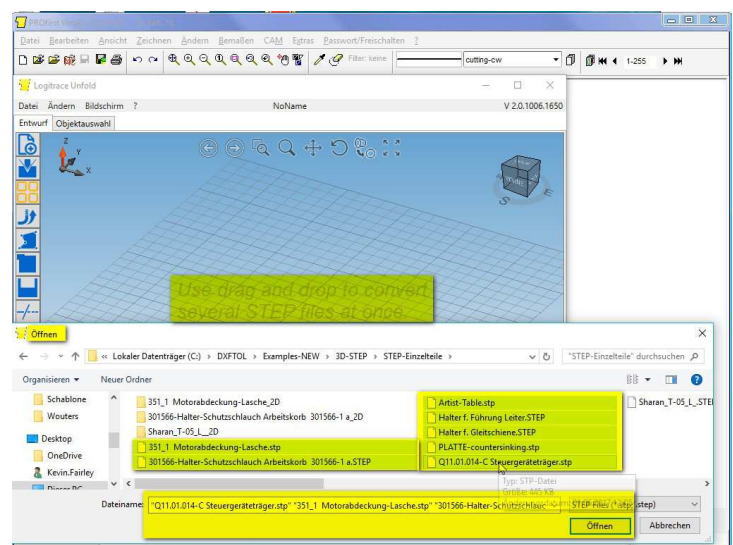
PROfirst

Datei Bearbeiten Ansicht Zeichnen Ändern Bemaßen CAM Extras Passwort/Freischalten ?

Filter: keine

cutting-cw

1-255

Logitrace Unfold

Datei Ändern Bildschirm ? NoName V 2.0.1006.1650

Entwurf Objektauswahl

Use drag and drop to convert several STEP files at once.

Öffnen

« Lokaler Datenträger (C:) › DXFTOL › Examples-NEW › 3D-STEP › STEP-Einzelteile ›

"STEP-Einzelteile" durchsuchen

Organisieren ▾ Neuer Ordner

Schablone
Wouters
Desktop
OneDrive
Kevin.Fairley
Dieser PC

351_1 Motorabdeckung-Lasche_2D
301566-Halter-Schutzschlauch Arbeitskorb 301566-1 a_2D
Sharan_T-05_L_2D
351_1 Motorabdeckung-Lasche.stp
301566-Halter-Schutzschlauch Arbeitskorb 301566-1 a.STEP

Artist-Table.stp
Halter f. Führung Leiter.STEP
Halter f. Gleitschiene.STEP
PLATTE-countersinking.step
Q11.01.014-C Steuergeräteträger.stp

Sharan_T-05_L_.STEP

Typ: STP-Datei
Größe: 445 KB

Dateiname: "Q11.01.014-C Steuergeräteträger.stp" "351_1 Motorabdeckung-Lasche.stp" "301566-Halter-Schutzschlauc

STEP Files (*.stp;*.step)

Öffnen Abbrechen